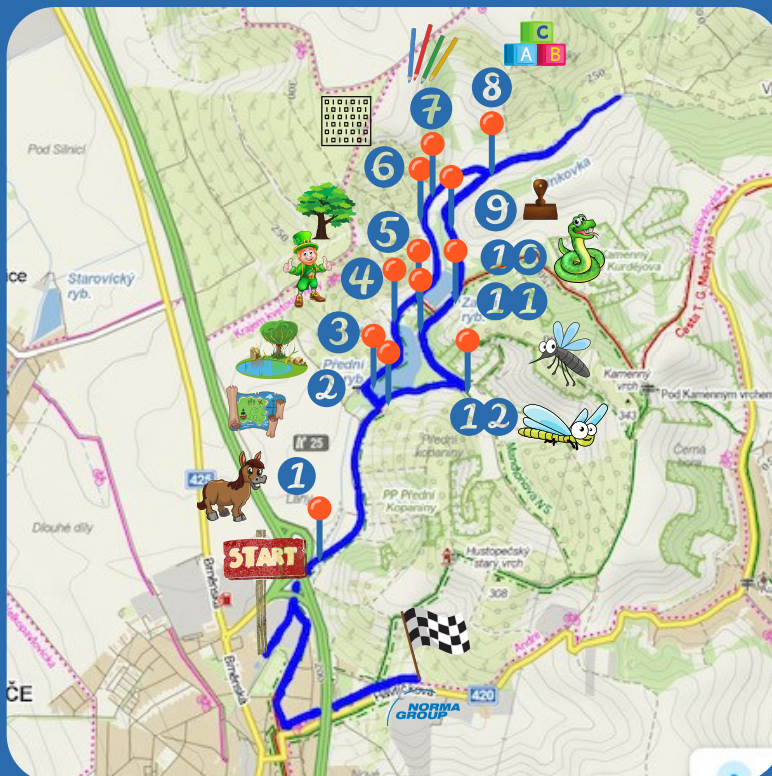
C
A B
8
7
6
5
4
3
2
1
9
10
11
12
Pod Silnicí
Starovický ryb.
ce
Přední ryb.
START
Lany
425
Dlouhé díly
Brněnská
ČE
Kamenný vrch
Pod Kamenným vrchem
343
Přední kopaniny
PP Přední Kopaniny
Hustopečský starý vrch
308
420
NORMA GROUP
Havlíčkova
Kamenný Kurdějova
Černá hora
Cesta T. G. Masaryka
250
25